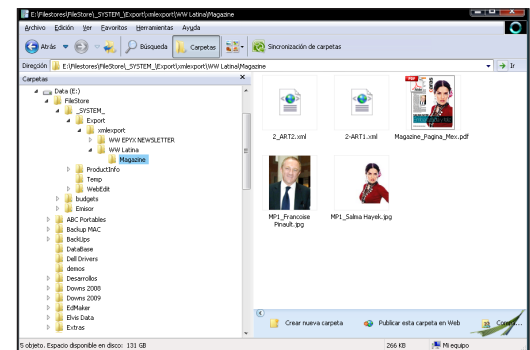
E:\Filestores\FileStore\_SYSTEM_\Export\xmlexport\WW Latina\Magazine

Archivo Edición Ver Favoritos Herramientas Ayuda

Atrás Búsqueda Carpetas Sincronización de carpetas

Dirección E:\Filestores\FileStore\_SYSTEM_\Export\xmlexport\WW Latina\Magazine Ir

Carpetas

Data (E:)
FileStore
_SYSTEM_
Export
xmlexport
WW EPYX NEWSLETTER
WW Latina
Magazine
ProductInfo
Temp
WebEdit
budgets
Emisor
ABC Portables
Backup MAC
BackUps
DataBase
Dell Drivers
demos
Desarrollos
Downs 2008
Downs 2009
EdMaker
Elvis Data
Extras

2_ART2.xml
2-ART1.xml
Magazine_Pagina_Mex.pdf
MP1_Francoise Pinault.jpg
MP1_Salma Hayek.jpg

Crear nueva carpeta
Publicar esta carpeta en Web
Compa...

5 objeto. Espacio disponible en disco: 131 GB
266 KB
Mi equipo